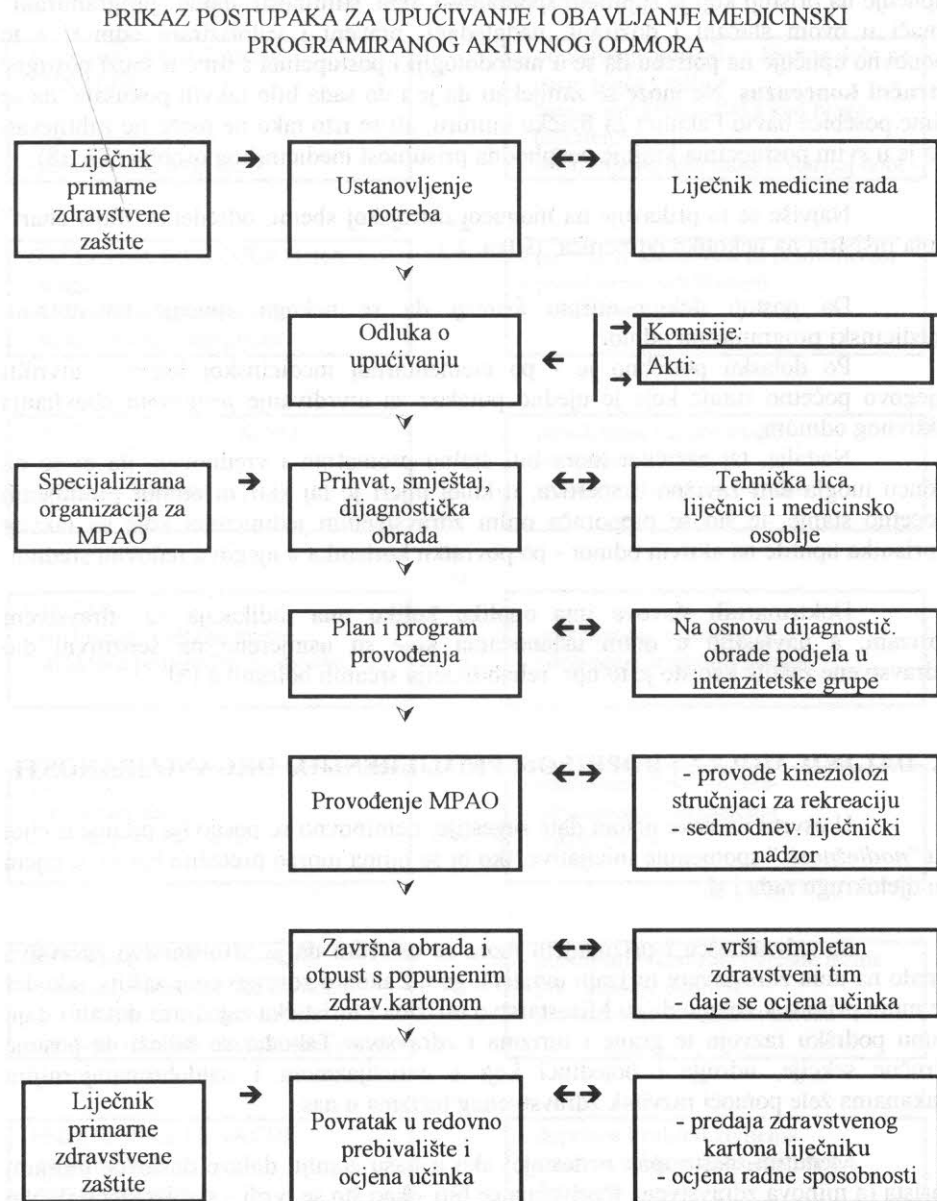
PRIKAZ POSTUPAKA ZA UPUĆIVANJE I OBAVLJANJE MEDICINSKI PROGRAMIRANOG AKTIVNOG ODMORA

Liječnik primarne zdravstvene zaštite → Ustanovljenje potreba ↔ Liječnik medicine rada

Odluka o upućivanju ← Komisije: Akti:

Specijalizirana organizacija za MPAO → Prihvat, smještaj, dijagnostička obrada ↔ Tehnička lica, liječnici i medicinsko osoblje

Plan i program provođenja ↔ Na osnovu dijagnostič. obrade podjela u intenzitetske grupe

Provođenje MPAO ↔ - provode kineziolozi stručnjaci za rekreaciju - sedmodnev. liječnički nadzor

Završna obrada i otpust s popunjenim zdrav.kartonom ↔ - vrši kompletan zdravstveni tim - daje se ocjena učinka

Liječnik primarne zdravstvene zaštite → Povratak u redovno prebivalište i ocjena učinka ↔ - predaja zdravstvenog kartona liječniku - ocjena radne sposobnosti